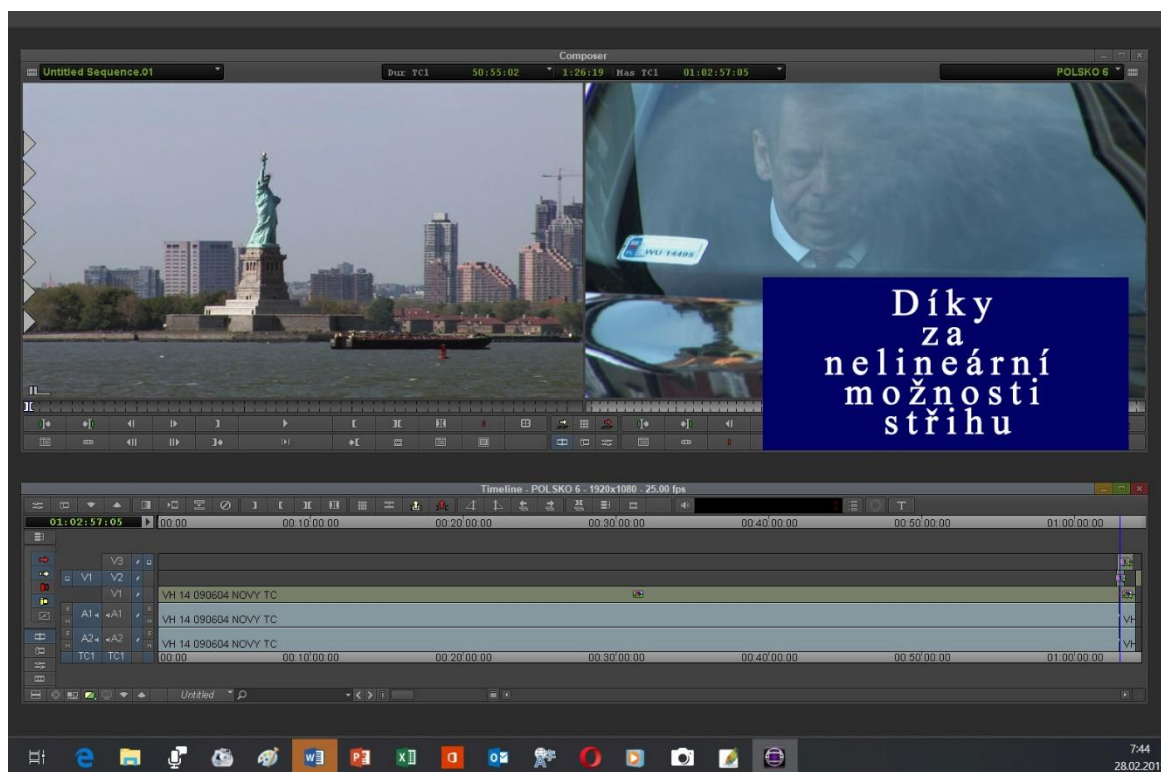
Composer

Untitled Sequence.01

Dur TC1 50:55:02 1:26:19 Mas TC1 01:02:57:05

POLSKO 6

WU 14495

Díky
za
nelineární
možnosti
střihu

Timeline - POLSKO 6 - 1920x1080 - 25.00 fps

01:02:57:05 00:00 00:10:00:00 00:20:00:00 00:30:00:00 00:40:00:00 00:50:00:00 01:00:00:00

V3
V1 V2
V1 VH 14 090604 NOVY TC
A1 A1 VH 14 090604 NOVY TC
A2 A2 VH 14 090604 NOVY TC
TC1 TC1 00:00 00:10:00:00 00:20:00:00 00:30:00:00 00:40:00:00 00:50:00:00 01:00:00:00

Untitled

7:44
28.02.201